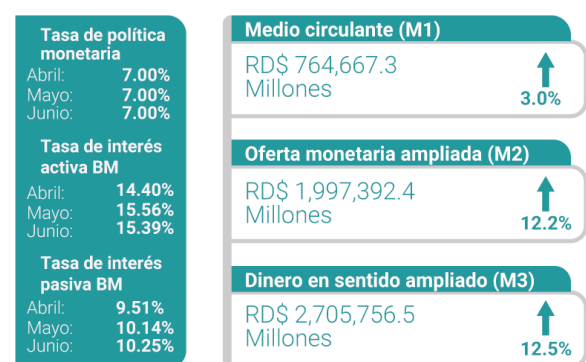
Tasa de política monetaria
Abril: 7.00%
Mayo: 7.00%
Junio: 7.00%

Tasa de interés activa BM
Abril: 14.40%
Mayo: 15.56%
Junio: 15.39%

Tasa de interés pasiva BM
Abril: 9.51%
Mayo: 10.14%
Junio: 10.25%

Medio circulante (M1)
RD$ 764,667.3 Millones
3.0%

Oferta monetaria ampliada (M2)
RD$ 1,997,392.4 Millones
12.2%

Dinero en sentido ampliado (M3)
RD$ 2,705,756.5 Millones
12.5%